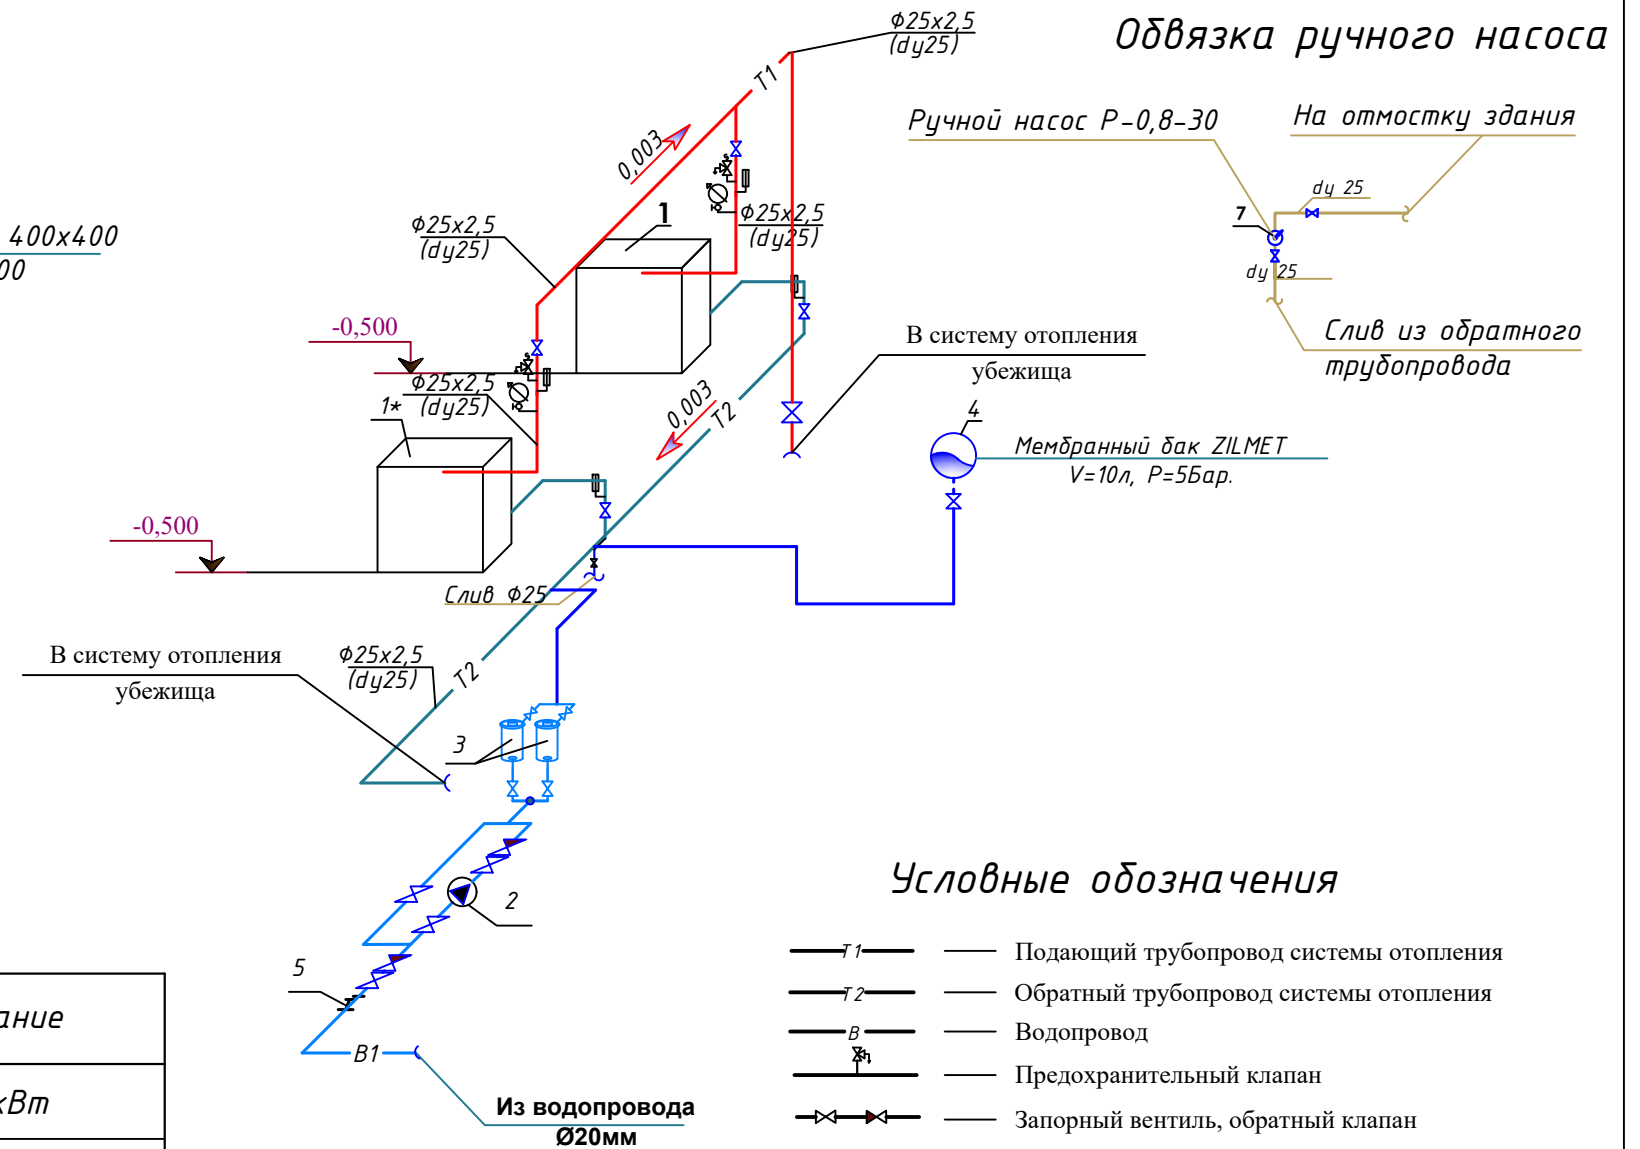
Ф25х2,5
(dy25)

Т1

0,003

Обвязка ручного насоса

Ручной насос Р-0,8-30

На отмостку здания

dy 25

7

dy 25

Слив из обратного трубопровода

400х400
00

Ф25х2,5
(dy25)

1

Ф25х2,5
(dy25)

-0,500

Ф25х2,5
1* (dy25)

В систему отопления убежища

0,003
Т2

4

Мембранный бак ZILMET
V=10л, Р=5Бар.

-0,500

Слив Ф25

В систему отопления убежища

Ф25х2,5
(dy25)

Т2

3

2

5

В1

Из водопровода
Ø20мм

ание

кВт

Условные обозначения

| | |
|---|---|
| Т1 | Подающий трубопровод системы отопления |
| Т2 | Обратный трубопровод системы отопления |
| В | Водопровод |
| | Предохранительный клапан |
| | Запорный вентиль, обратный клапан |